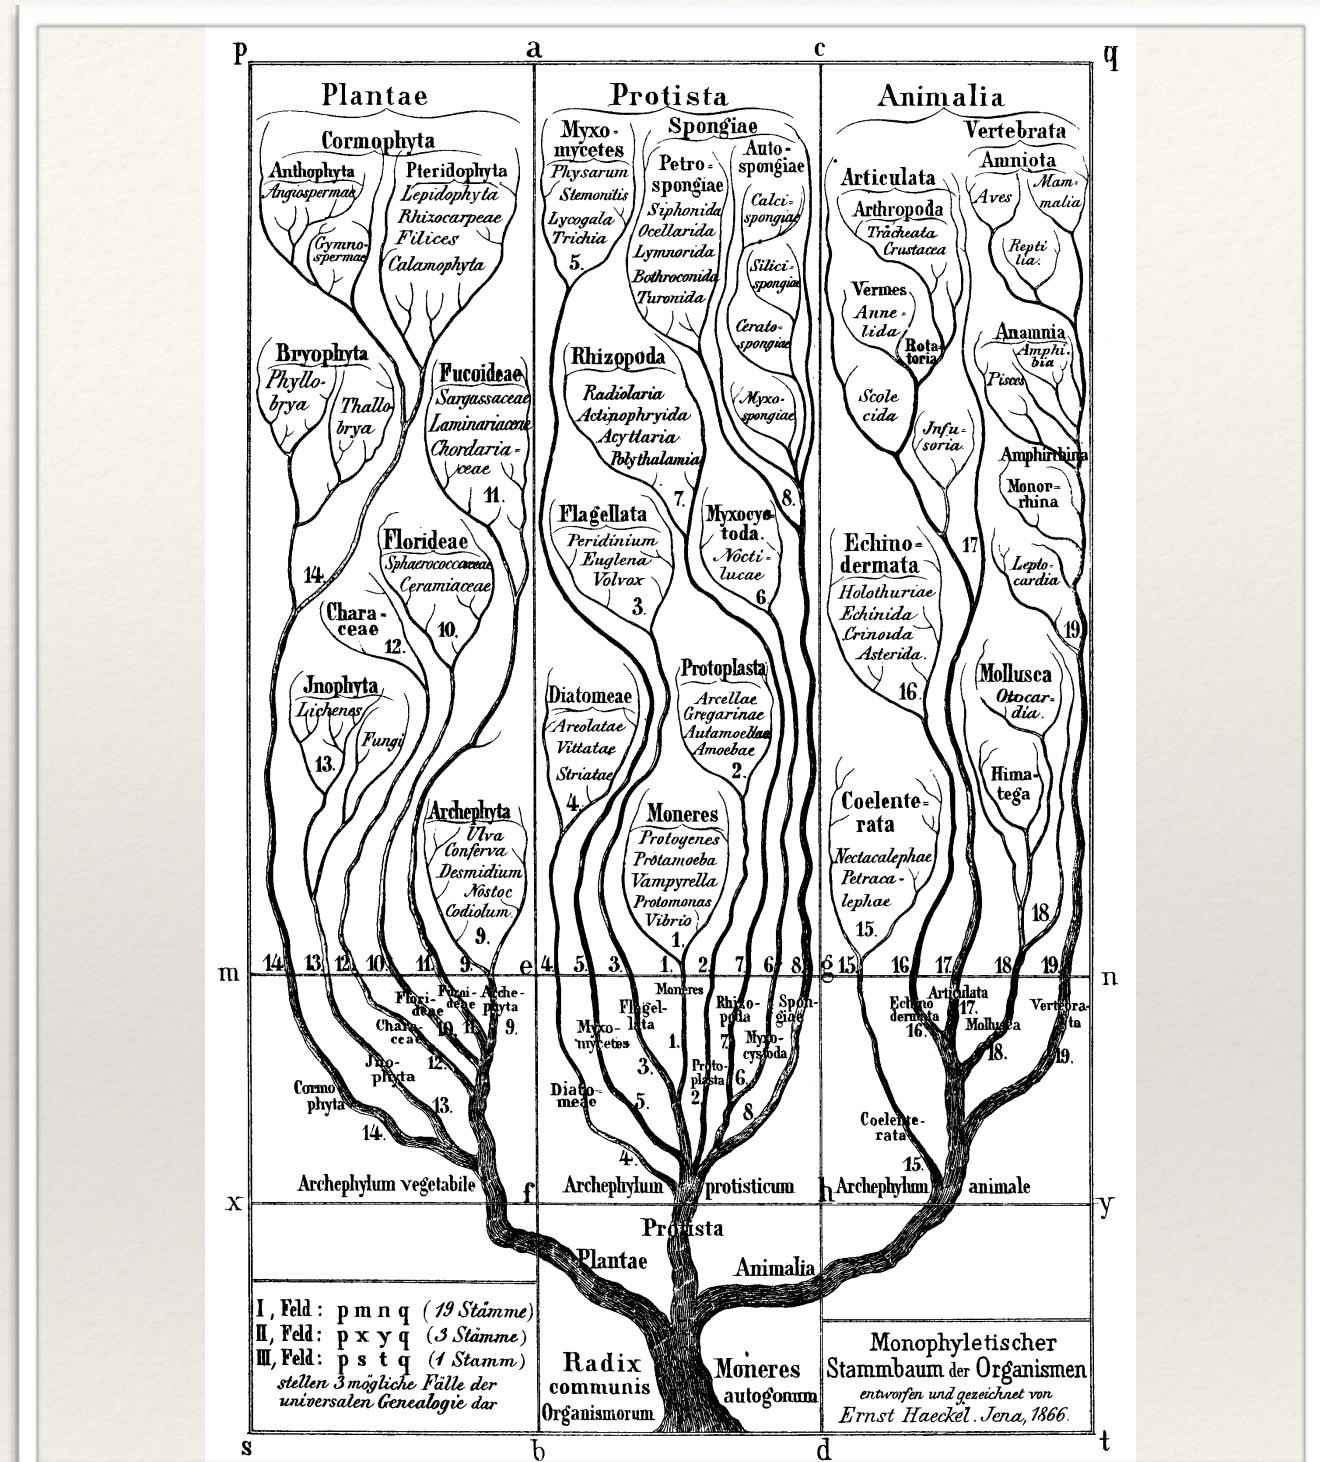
p a c q

Plantae

Cormophyta

Anthophyta
Angiospermae
Gymnospermae

Pteridophyta
Lepidophyta
Rhizocarpeae
Filices
Calamophyta

Bryophyta
Phyllobrya
Thallobrya

Fucoideae
Sargassaceae
Laminariaceae
Chordariaceae
11.

14.

Florideae
Sphaerococcaceae
Ceramiaceae
10.

Characeae
12.

Jnophyta
Lichenes
Fungi
13.

Archephyta
Ulva
Conferva
Desmidium
Nostoc
Codiolum
9.

Protista

Myxomycetes
Physarum
Stemonitis
Lycogala
Trichia
5.

Spongiae
Petrospongiae
Siphonida
Ocellarida
Lymnorida
Bothroconida
Turonida

Autospongiae
Calcispongiae
Silicispongiae
Ceratospongiae
Myxospongiae
8.

Rhizopoda
Radiolaria
Actinophryida
Acyttaria
Polythalamia
7.

Flagellata
Peridinium
Euglena
Volvox
3.

Myxocystoda.
Noctilucae
6.

Protoplasta
Arcellae
Gregarinae
Autamoebae
Amoebae
2.

Diatomeae
Areolatae
Vittatae
Striatae
4.

Moneres
Protogenes
Protamoeba
Vampyrella
Protomonas
Vibrio
1.

Animalia

Vertebrata
Amniota
Aves
Mammalia
Reptilia.

Articulata
Arthropoda
Tracheata
Crustacea

Vermes
Annelida
Rotatoria
Scolecida
Infusoria

Anamnia
Amphibia
Pisces

Amphirrhina
Monorrhina
Leptocardia
19.

17.

Echinodermata
Holothuriae
Echinida
Crinoida
Asterida.
16.

Mollusca
Otocardia.
Himatega

Coelenterata
Nectacalephae
Petracalephae
15.

18.

m 14. 13. 12. 10. 11. 9. e 4. 5. 3. 1. 2. 7. 6. 8. g 15. 16. 17. 18. 19. n

Florideae 10. Fucoideae 11. Archephyta 9.
Characeae 12.
Jnophyta 13.
Cormophyta 14.

Moneres
Flagellata 1.
Myxomycetes 3.
Rhizopoda 7.
Spongiae
Myxocystoda 6.
Protoplasta 2.
Diatomeae 5.
8.
4.

Echinodermata 16.
Articulata 17.
Mollusca 18.
Vertebrata 19.
Coelenterata 15.

Archephylum vegetabile f Archephylum protisticum h Archephylum animale

x y

Protista
Plantae
Animalia

I, Feld: p m n q (19 Stämme)
II, Feld: p x y q (3 Stämme)
III, Feld: p s t q (1 Stamm)
stellen 3 mögliche Fälle der universalen Genealogie dar

Radix communis Organismorum

Moneres autogonum

Monophyletischer Stammbaum der Organismen
entworfen und gezeichnet von
Ernst Haeckel. Jena, 1866.

s b d t